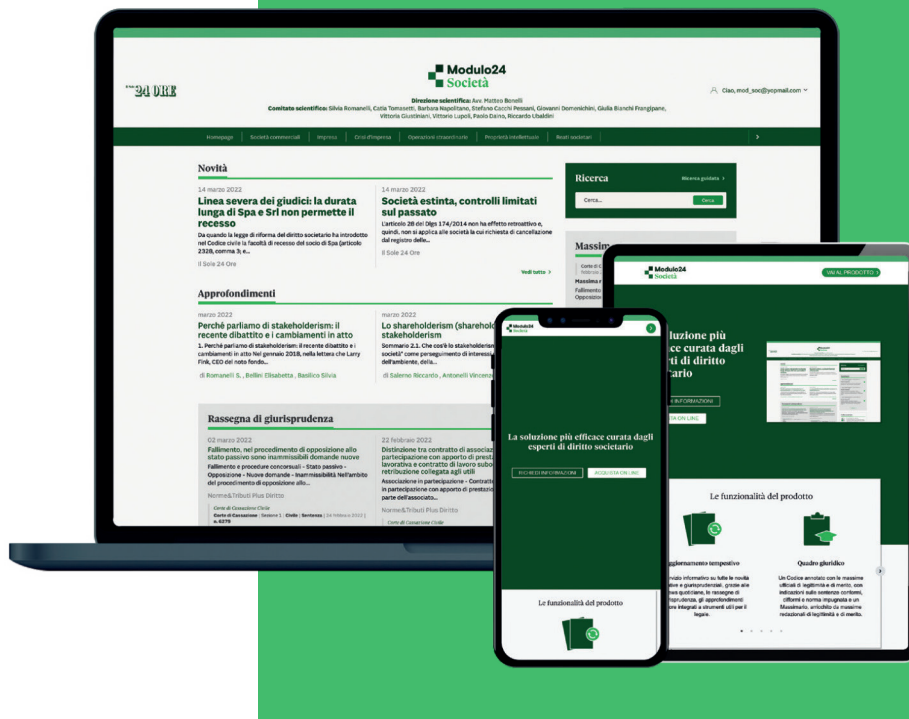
24 ORE

Modulo24 Società

Direzione scientifica: Avv. Matteo Bonelli
Comitato scientifico: Silvia Romanelli, Catia Tomasetti, Barbara Napolitano, Stefano Cacchi Pessani, Giovanni Domenichini, Giulia Bianchi Frangipane, Vittorio Giustiniani, Vittorio Lupoli, Paolo Daino, Riccardo Ubaldini

Ciao, mod_soc@yopmail.com

Homepage | Società commerciali | Impresa | Crisi d'impresa | Operazioni straordinarie | Proprietà intellettuale | Reati societari

Novità

14 marzo 2022
Linea severa dei giudici: la durata lunga di Spa e Srl non permette il recesso
Da quando la legge di riforma del diritto societario ha introdotto nel Codice civile la facoltà di recesso del socio di Spa (articolo 2328, comma 3; e...
Il Sole 24 Ore

14 marzo 2022
Società estinta, controlli limitati sul passato
L'articolo 28 del Dlgs 174/2014 non ha effetto retroattivo e, quindi, non si applica alle società la cui richiesta di cancellazione dal registro delle...
Il Sole 24 Ore

Vedi tutto

Ricerca
Ricerca guidata
Cerca...
Cerca

Massim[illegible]

Approfondimenti

marzo 2022
Perché parliamo di stakeholderism: il recente dibattito e i cambiamenti in atto
1. Perché parliamo di stakeholderism: il recente dibattito e i cambiamenti in atto Nel gennaio 2018, nella lettera che Larry Fink, CEO del noto fondo...
di Romanelli S., Bellini Elisabetta, Basilico Silvia

marzo 2022
Lo shareholderism (shareholder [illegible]) stakeholderism
Sommario 2.1. Che cos'è lo stakeholderism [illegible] società" come perseguimento di interess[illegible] dell'ambiente, della...
di Salerno Riccardo, Antonelli Vincenz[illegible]

Rassegna di giurisprudenza

02 marzo 2022
Fallimento, nel procedimento di opposizione allo stato passivo sono inammissibili domande nuove
Fallimento e procedure concorsuali - Stato passivo - Opposizione - Nuove domande - Inammissibilità Nell'ambito del procedimento di opposizione allo...
Norme&Tributi Plus Diritto
Corte di Cassazione Civile
Corte di Cassazione | Sezione 1 | Civile | Sentenza | 24 febbraio 2022 | n. 6279

22 febbraio 2022
Distinzione tra contratto di associaz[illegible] partecipazione con apporto di prest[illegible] lavorativa e contratto di lavoro subo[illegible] retribuzione collegata agli utili
Associazione in partecipazione - Contratt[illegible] in partecipazione con apporto di prestazi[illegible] parte dell'associato...
Norme&Tributi Plus Diritto
Corte di Cassazione Civile

Modulo24 Società
VAI AL PRODOTTO
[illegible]oluzione più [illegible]ce curata dagli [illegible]erti di diritto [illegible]tario
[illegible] INFORMAZIONI
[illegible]A ON LINE

Le funzionalità del prodotto
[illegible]ggiornamento tempestivo
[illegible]rvizio informativo su tutte le novità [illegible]ive e giurisprudenziali, grazie alle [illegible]ssa quotidiana, le rassegne di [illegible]isprudenza, gli approfondimenti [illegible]tore integrati a strumenti utili per il legale.
Quadro giuridico
Un Codice annotato con le massime ufficiali di legittimità e di merito, con indicazioni sulle sentenze conformi, difformi e norma impugnata e un Massimario, arricchito da massime redazionali di legittimità e di merito.

Modulo24 Società
La soluzione più efficace curata dagli esperti di diritto societario
RICHIEDI INFORMAZIONI
ACQUISTA ON LINE
Le funzionalità del prodotto